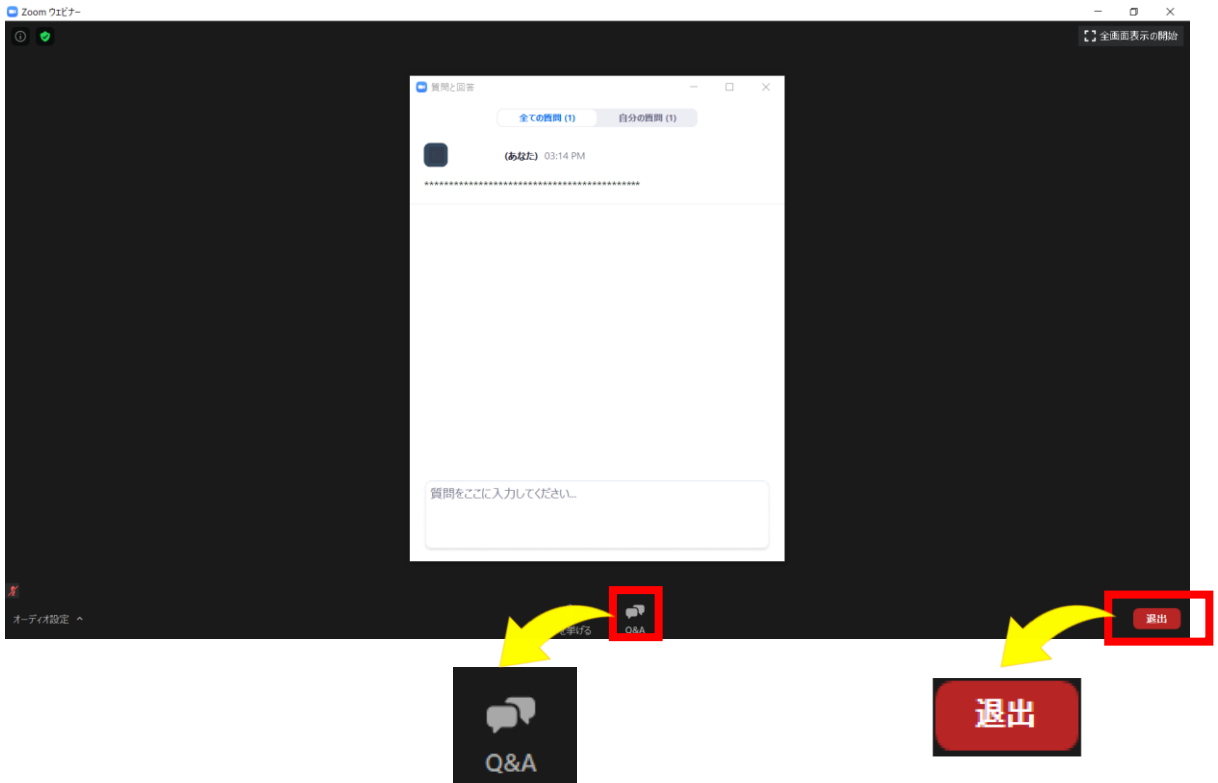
Zoom ウェビナー

全画面表示の開始

質問と回答

全ての質問 (1)

自分の質問 (1)

(あなた) 03:14 PM

*******************************************

質問をここに入力してください...

オーディオ設定 ^

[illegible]を挙げる

Q&A

退出

Q&A

退出